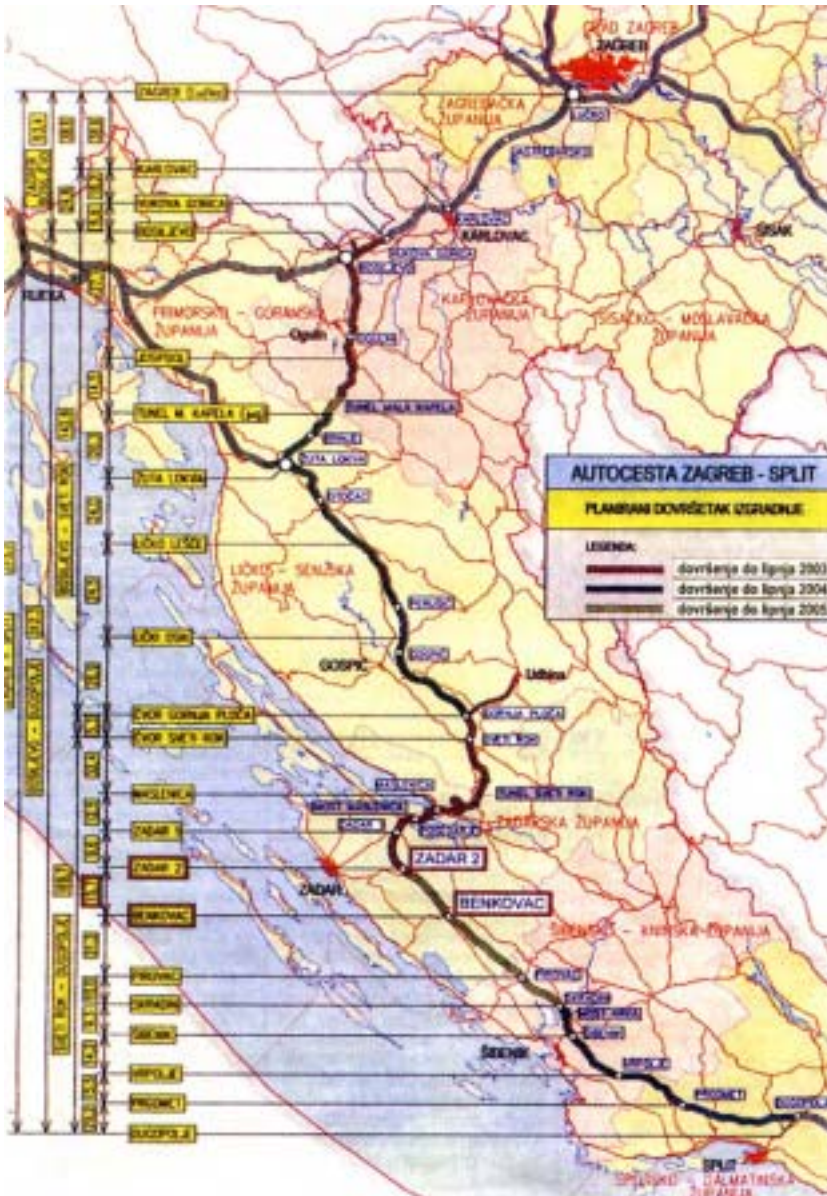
GRAD ZAGREB
ZAGREB
ZAGREBAČKA ŽUPANIJA
ZAGREB (Lučko)
KARLOVAC
KARLOVAC
SISAK
BOSILJEVO
RIJEKA
PRIMORSKO - GORANSKA ŽUPANIJA
KARLOVAČKA ŽUPANIJA
SISAČKO - MOSLAVAČKA ŽUPANIJA
Ogulin
JOSIPDOL
TUNEL M. KAPELA
TUNEL MALA KAPELA
ŽUTA LOKVA
ŽUTA LOKVA
AUTOCESTA ZAGREB - SPLIT
PLANIRANI DOVRŠETAK IZGRADNJE
LEGENDA:
dovršenje do lipnja 2003
dovršenje do lipnja 2004
dovršenje do lipnja 2005
LIČKO LEŠĆE
LIČKO - SENJSKA ŽUPANIJA
LIČKI OSIK
GOSPIĆ
Udbina
ČVOR GORNJA PLOČA
ČVOR SVETI ROK
GORNJA PLOČA
SVETI ROK
MASLENICA
TUNEL SVETI ROK
ZADAR 1
ZADARSKA ŽUPANIJA
ZADAR 2
ZADAR 2
ZADAR
BENKOVAC
BENKOVAC
ŠIBENSKO - KNINSKA ŽUPANIJA
PIROVAC
VODICE
ŠIBENIK
ŠIBENIK
VRPOLJE
PRGOMET
PRGOMET
DUGOPOLJE
DUGOPOLJE
SPLIT
SPLITSKO - DALMATINSKA ŽUPANIJA